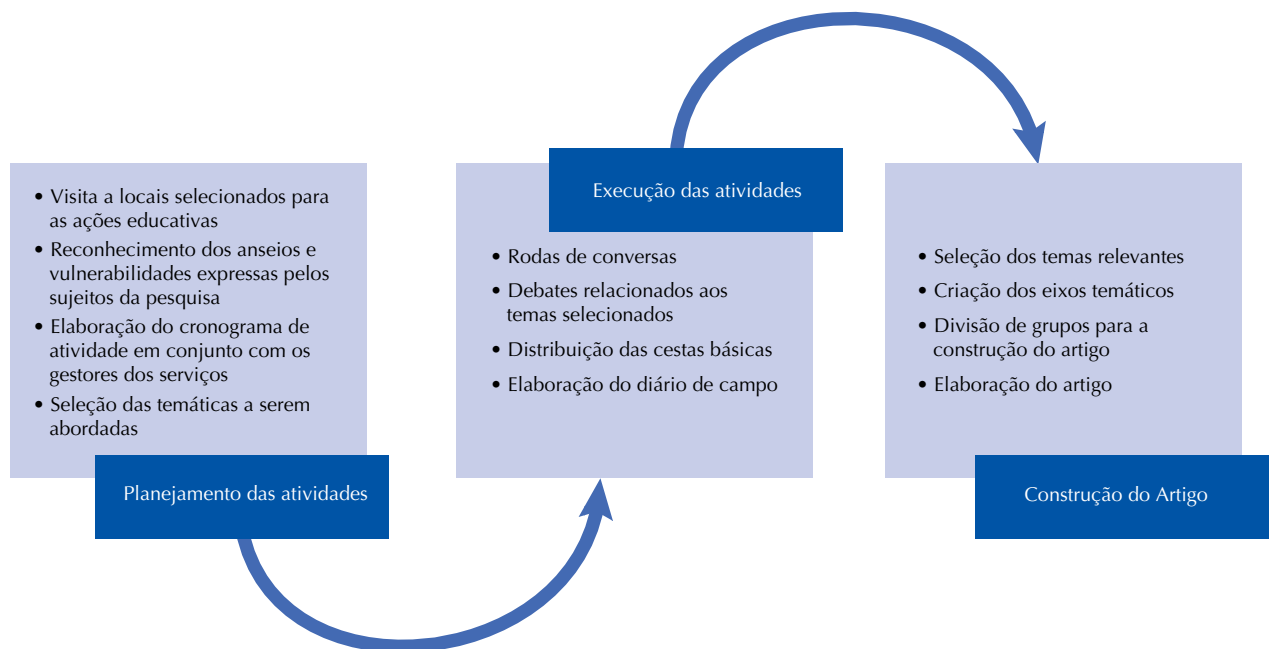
• Visita a locais selecionados para as ações educativas
• Reconhecimento dos anseios e vulnerabilidades expressas pelos sujeitos da pesquisa
• Elaboração do cronograma de atividade em conjunto com os gestores dos serviços
• Seleção das temáticas a serem abordadas

Planejamento das atividades

Execução das atividades

• Rodas de conversas
• Debates relacionados aos temas selecionados
• Distribuição das cestas básicas
• Elaboração do diário de campo

• Seleção dos temas relevantes
• Criação dos eixos temáticos
• Divisão de grupos para a construção do artigo
• Elaboração do artigo

Construção do Artigo